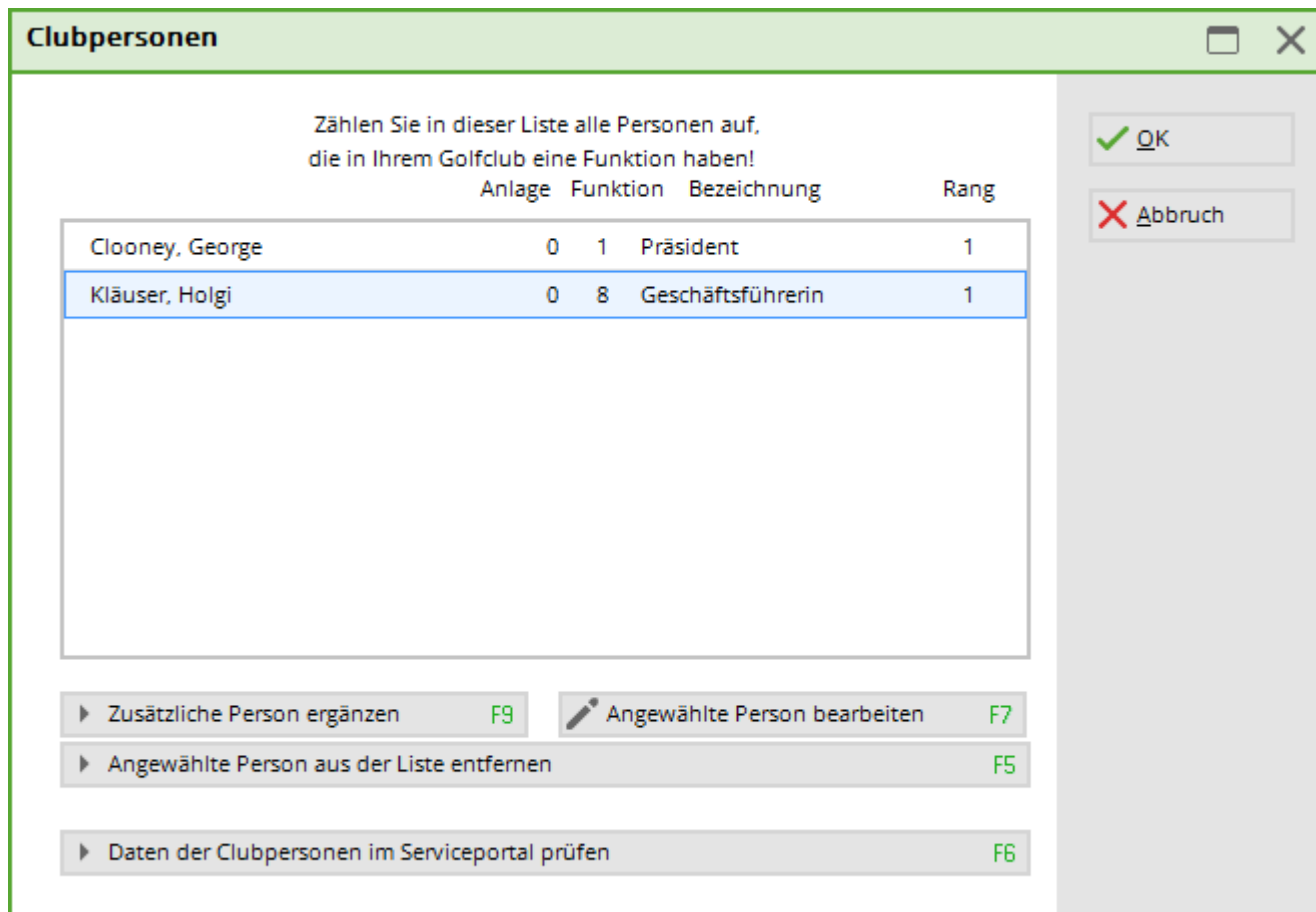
Clubpersonen

Zählen Sie in dieser Liste alle Personen auf, die in Ihrem Golfclub eine Funktion haben!

| | Anlage | Funktion | Bezeichnung | Rang |
|---|---|---|---|---|
| Clooney, George | 0 | 1 | Präsident | 1 |
| Kläuser, Holgi | 0 | 8 | Geschäftsführerin | 1 |

OK
Abbruch

Zusätzliche Person ergänzen F9
Angewählte Person bearbeiten F7
Angewählte Person aus der Liste entfernen F5
Daten der Clubpersonen im Serviceportal prüfen F6